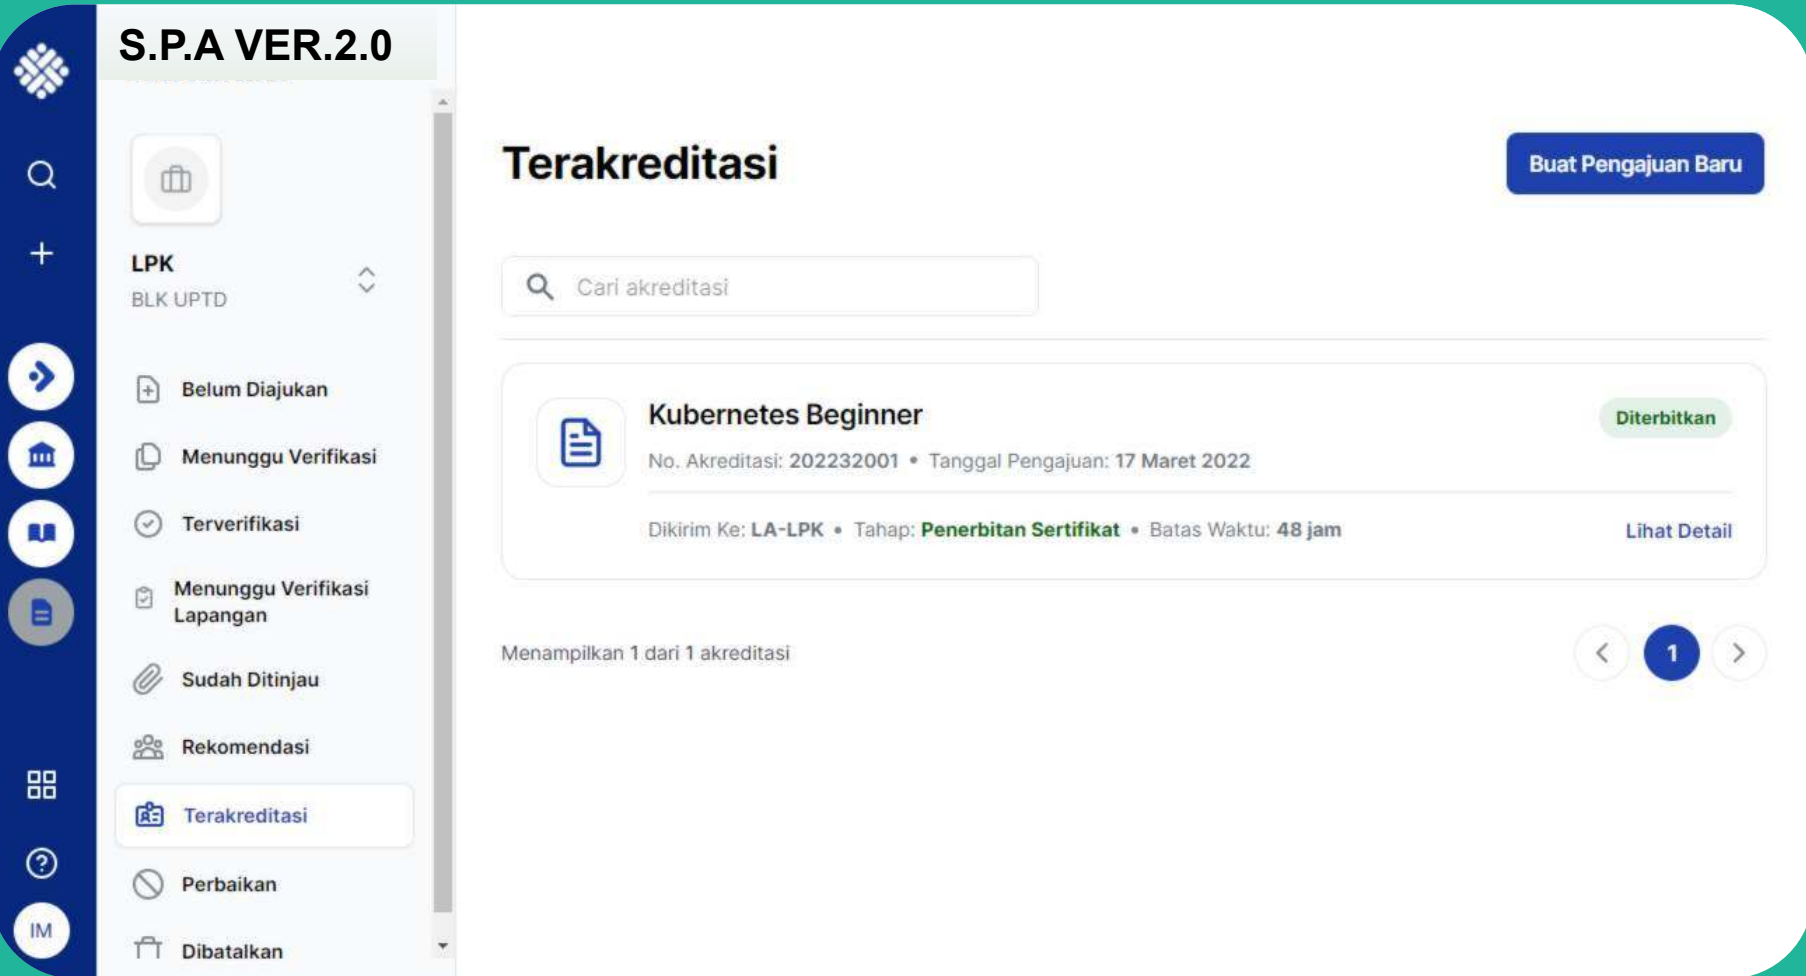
S.P.A VER.2.0

IM

LPK
BLK UPTD

Belum Diajukan
Menunggu Verifikasi
Terverifikasi
Menunggu Verifikasi Lapangan
Sudah Ditinjau
Rekomendasi
Terakreditasi
Perbaikan
Dibatalkan

Terakreditasi

Buat Pengajuan Baru

Cari akreditasi

Kubernetes Beginner
Diterbitkan
No. Akreditasi: 202232001 • Tanggal Pengajuan: 17 Maret 2022
Dikirim Ke: LA-LPK • Tahap: Penerbitan Sertifikat • Batas Waktu: 48 jam
Lihat Detail

Menampilkan 1 dari 1 akreditasi

1